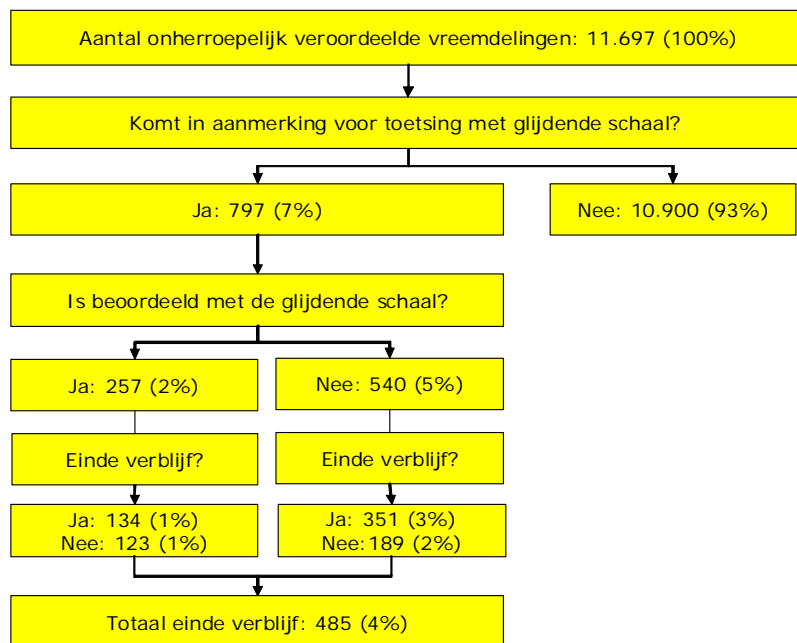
Aantal onherroepelijk veroordeelde vreemdelingen: 11.697 (100%)

Komt in aanmerking voor toetsing met glijdende schaal?

Ja: 797 (7%)

Nee: 10.900 (93%)

Is beoordeeld met de glijdende schaal?

Ja: 257 (2%)

Nee: 540 (5%)

Einde verblijf?

Einde verblijf?

Ja: 134 (1%)
Nee: 123 (1%)

Ja: 351 (3%)
Nee: 189 (2%)

Totaal einde verblijf: 485 (4%)